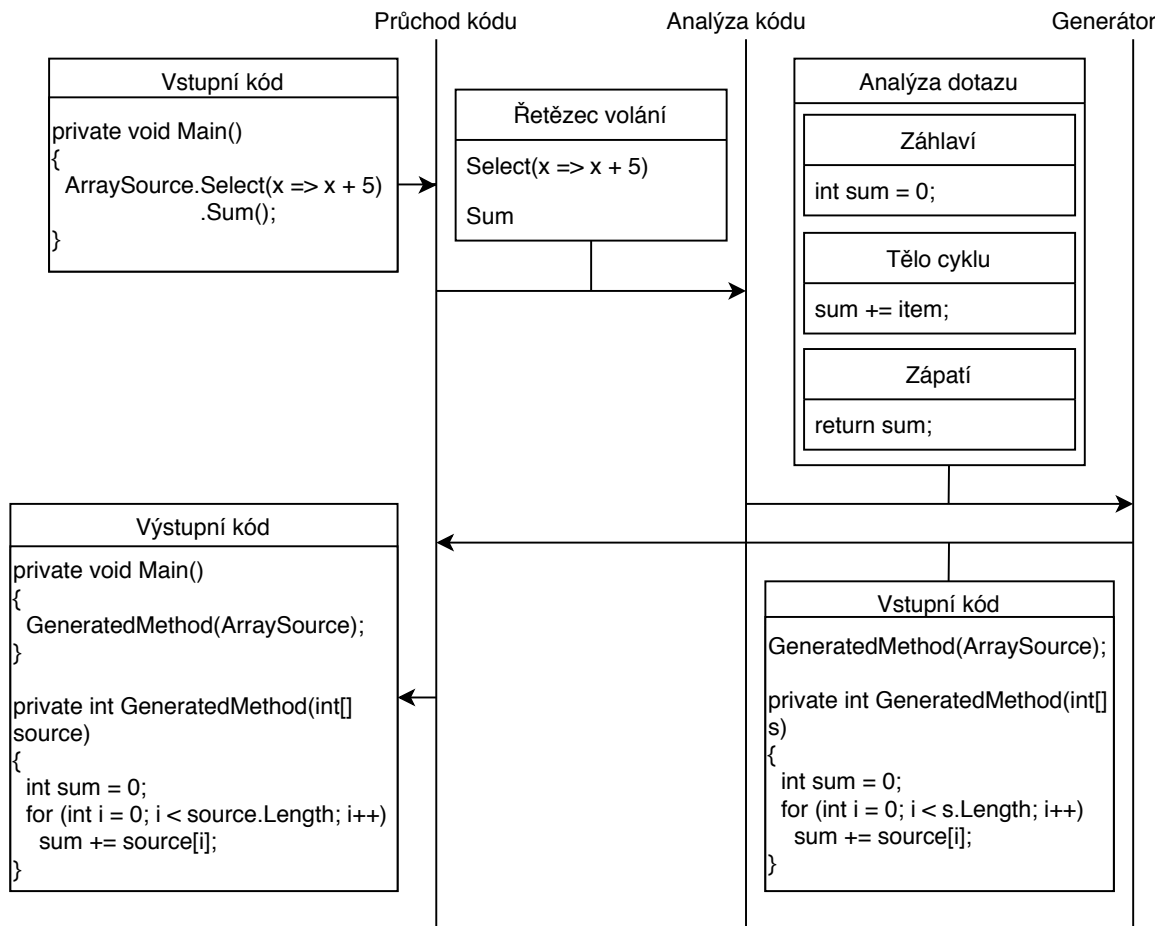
Průchod kódu

Analýza kódu

Generátor

Vstupní kód

private void Main()
{
ArraySource.Select(x => x + 5)
.Sum();
}

Řetězec volání

Select(x => x + 5)

Sum

Analýza dotazu

Záhlaví

int sum = 0;

Tělo cyklu

sum += item;

Zápatí

return sum;

Výstupní kód

private void Main()
{
GeneratedMethod(ArraySource);
}

private int GeneratedMethod(int[] source)
{
int sum = 0;
for (int i = 0; i < source.Length; i++)
sum += source[i];
}

Vstupní kód

GeneratedMethod(ArraySource);

private int GeneratedMethod(int[] s)
{
int sum = 0;
for (int i = 0; i < s.Length; i++)
sum += source[i];
}